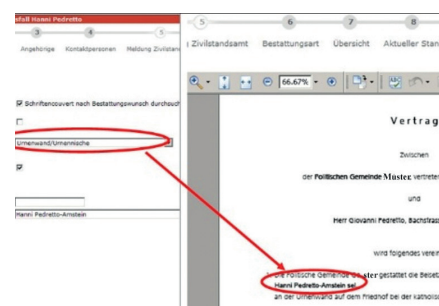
fall Hanni Pedretto

3 4 5

Angehörige Kontaktpersonen Meldung Zivilstan

☑ Schriftencouvert nach Bestattungswunsch durchsuc

☐

Urnenwand/Urnennische

☑

Hanni Pedretto-Arnstein

5 6 7 8

Zivilstandsamt Bestattungsart Übersicht Aktueller Stan

66.67%

Vertrag

Zwischen

der Politischen Gemeinde Muster vertreter

und

Herr Giovanni Pedretto, Bachstras

wird folgendes verei

Die Politische Gemeinde Muster gestattet die Beiset

Hanni Pedretto-Arnstein sel.

an der Urnenwand auf dem Friedhof bei der katholis